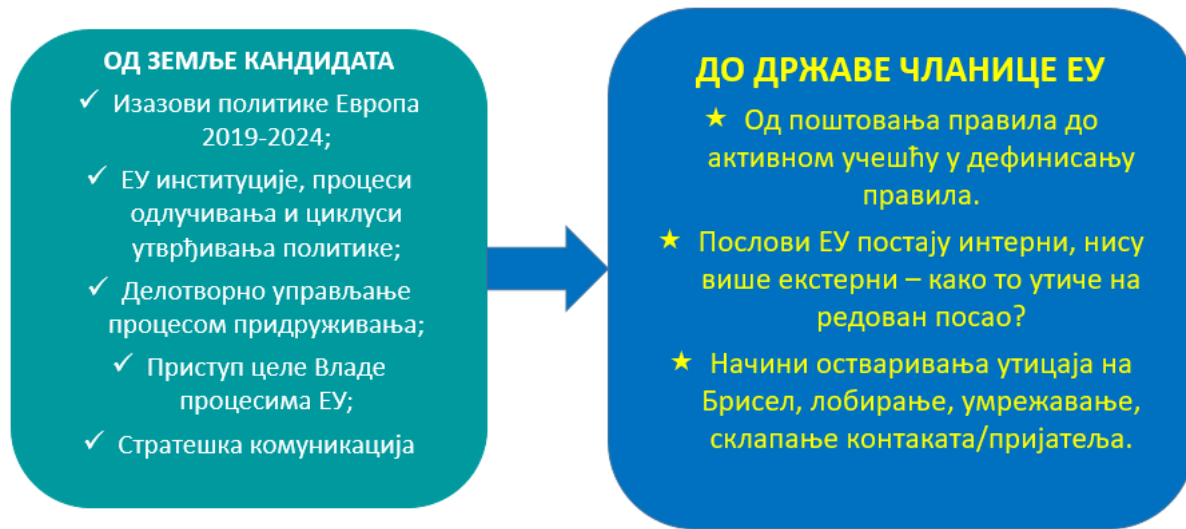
ОД ЗЕМЉЕ КАНДИДАТА

✓ Изазови политике Европа 2019-2024;

✓ ЕУ институције, процеси одлучивања и циклуси утврђивања политике;

✓ Делотворно управљање процесом придруживања;

✓ Приступ целе Владе процесима ЕУ;

✓ Стратешка комуникација

ДО ДРЖАВЕ ЧЛАНИЦЕ ЕУ

★ Од поштовања правила до активном учешћу у дефинисању правила.

★ Послови ЕУ постају интерни, нису више екстерни – како то утиче на редован посао?

★ Начини остваривања утицаја на Брисел, лобирање, умрежавање, склапање контаката/пријатеља.